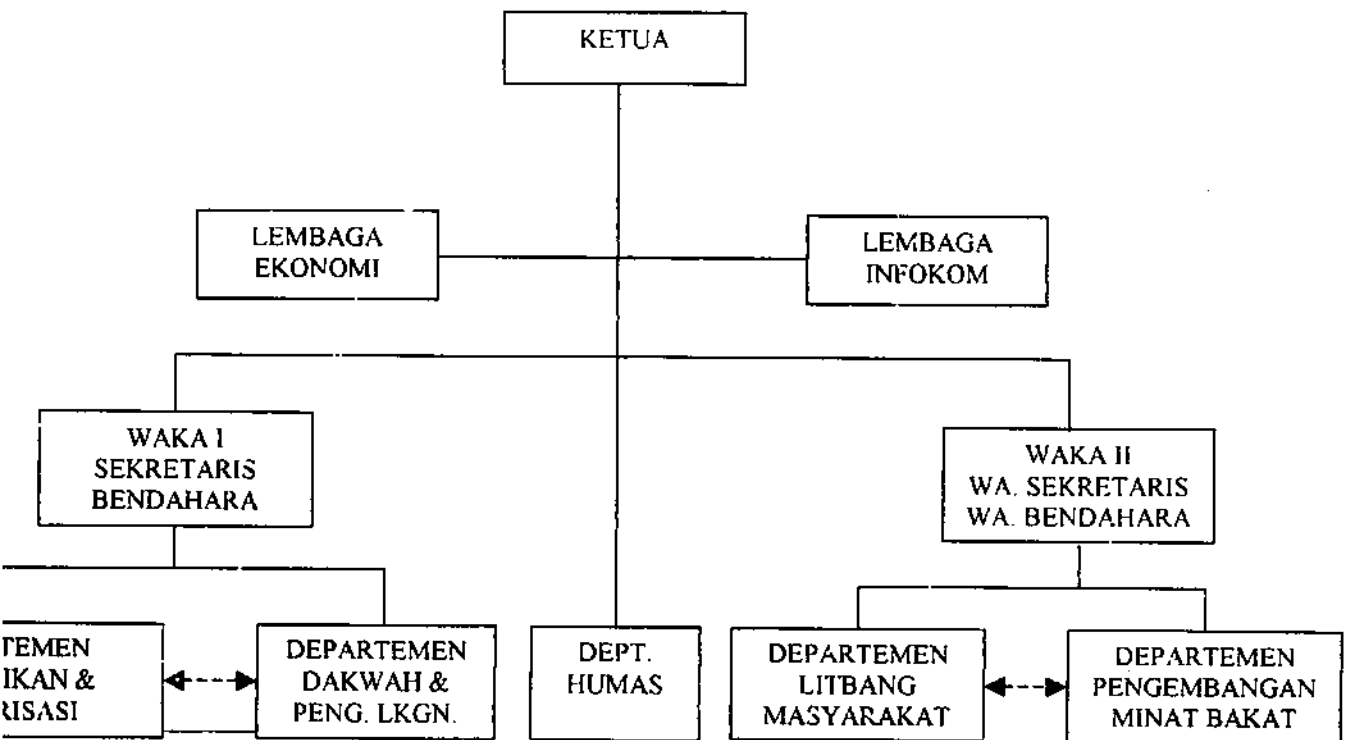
KETUA

LEMBAGA EKONOMI

LEMBAGA INFOKOM

WAKA I
SEKRETARIS
BENDAHARA

WAKA II
WA. SEKRETARIS
WA. BENDAHARA

TEMEN
IKAN &
RISASI

DEPARTEMEN
DAKWAH &
PENG. LKGN.

DEPT.
HUMAS

DEPARTEMEN
LITBANG
MASYARAKAT

DEPARTEMEN
PENGEMBANGAN
MINAT BAKAT